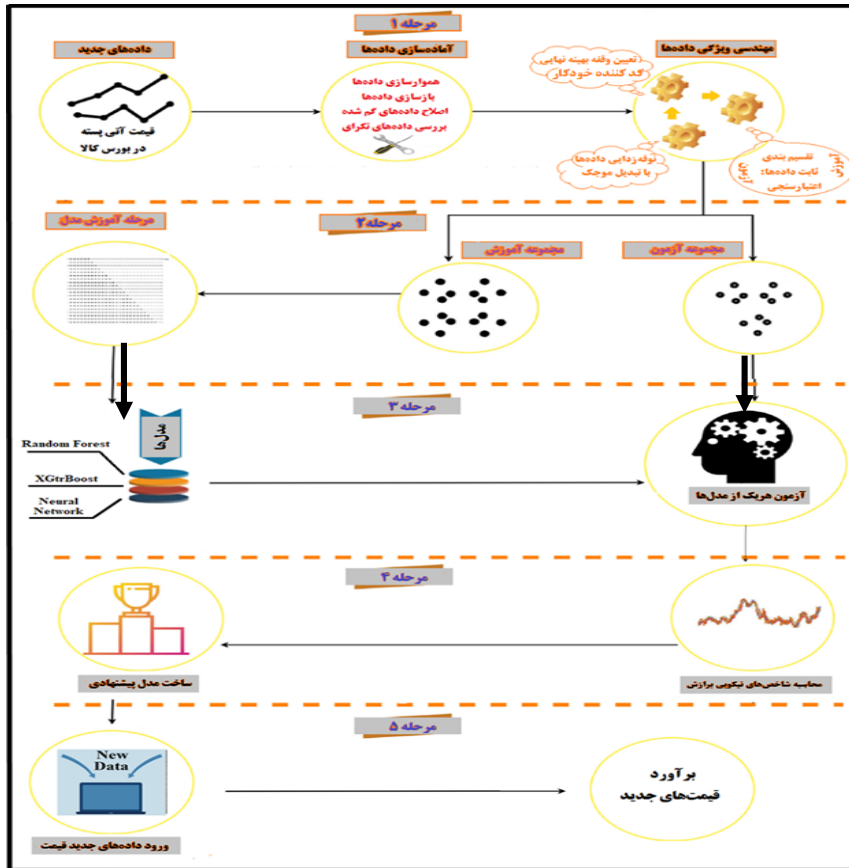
مرحله ۱

داده‌های جدید

قیمت آتی پسته در بورس کالا

آماده‌سازی داده‌ها

هموارسازی داده‌ها
بازسازی داده‌ها
اصلاح داده‌های گم شده
بررسی داده‌های تکراری

مهندسی ویژگی داده‌ها

تعیین وقفه بهینه نهایی، کد کننده خودکار

نوفه‌زدایی داده‌ها با تبدیل موجک

تقسیم بندی ثابت داده‌ها: اعتبارسنجی

آموزش

مرحله ۲

مرحله آموزش مدل

مجموعه آموزش

مجموعه آزمون

مرحله ۳

Random Forest

XGtrBoost

Neural Network

مدل‌ها

آزمون هریک از مدل‌ها

مرحله ۴

ساخت مدل پیشنهادی

محاسبه شاخص‌های نیکویی برازش

مرحله ۵

New Data

ورود داده‌های جدید قیمت

برآورد قیمت‌های جدید